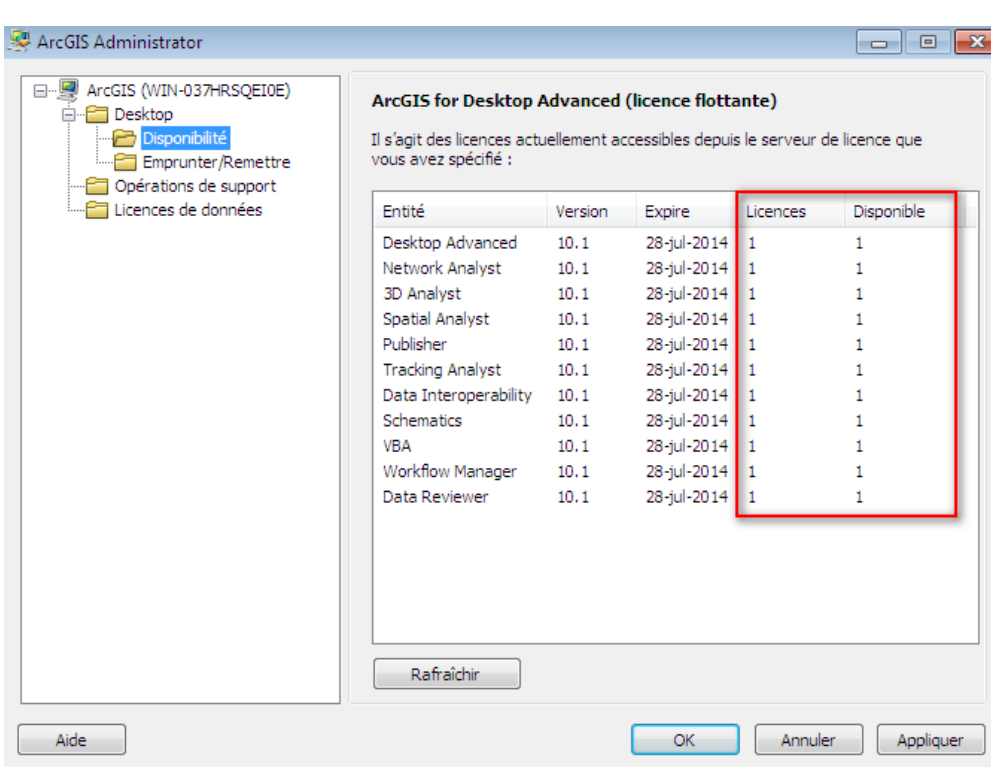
ArcGIS Administrator

ArcGIS (WIN-037HRSQEI0E)
Desktop
Disponibilité
Emprunter/Remettre
Opérations de support
Licences de données

ArcGIS for Desktop Advanced (licence flottante)

Il s'agit des licences actuellement accessibles depuis le serveur de licence que vous avez spécifié :

| Entité | Version | Expire | Licences | Disponible |
|---|---|---|---|---|
| Desktop Advanced | 10.1 | 28-jul-2014 | 1 | 1 |
| Network Analyst | 10.1 | 28-jul-2014 | 1 | 1 |
| 3D Analyst | 10.1 | 28-jul-2014 | 1 | 1 |
| Spatial Analyst | 10.1 | 28-jul-2014 | 1 | 1 |
| Publisher | 10.1 | 28-jul-2014 | 1 | 1 |
| Tracking Analyst | 10.1 | 28-jul-2014 | 1 | 1 |
| Data Interoperability | 10.1 | 28-jul-2014 | 1 | 1 |
| Schematics | 10.1 | 28-jul-2014 | 1 | 1 |
| VBA | 10.1 | 28-jul-2014 | 1 | 1 |
| Workflow Manager | 10.1 | 28-jul-2014 | 1 | 1 |
| Data Reviewer | 10.1 | 28-jul-2014 | 1 | 1 |

Rafraîchir

Aide
OK
Annuler
Appliquer